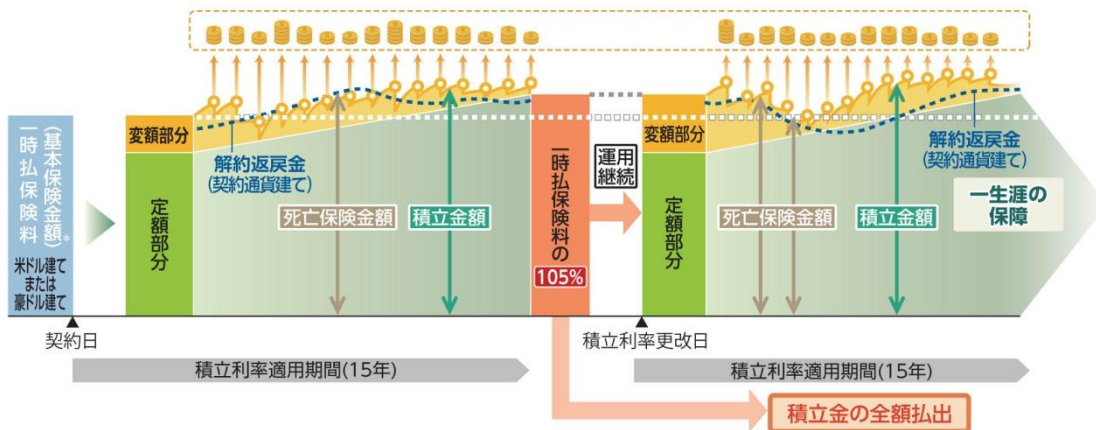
一時払保険料（基本保険金額）※

米ドル建て
または
豪ドル建て

変額部分

定額部分

解約返戻金
（契約通貨建て）

死亡保険金額

積立金額

一時払保険料の105%

運用継続

変額部分

定額部分

死亡保険金額

積立金額

解約返戻金
（契約通貨建て）

一生涯の保障

契約日

積立利率更改日

積立利率適用期間（15年）

積立利率適用期間（15年）

積立金の全額払出